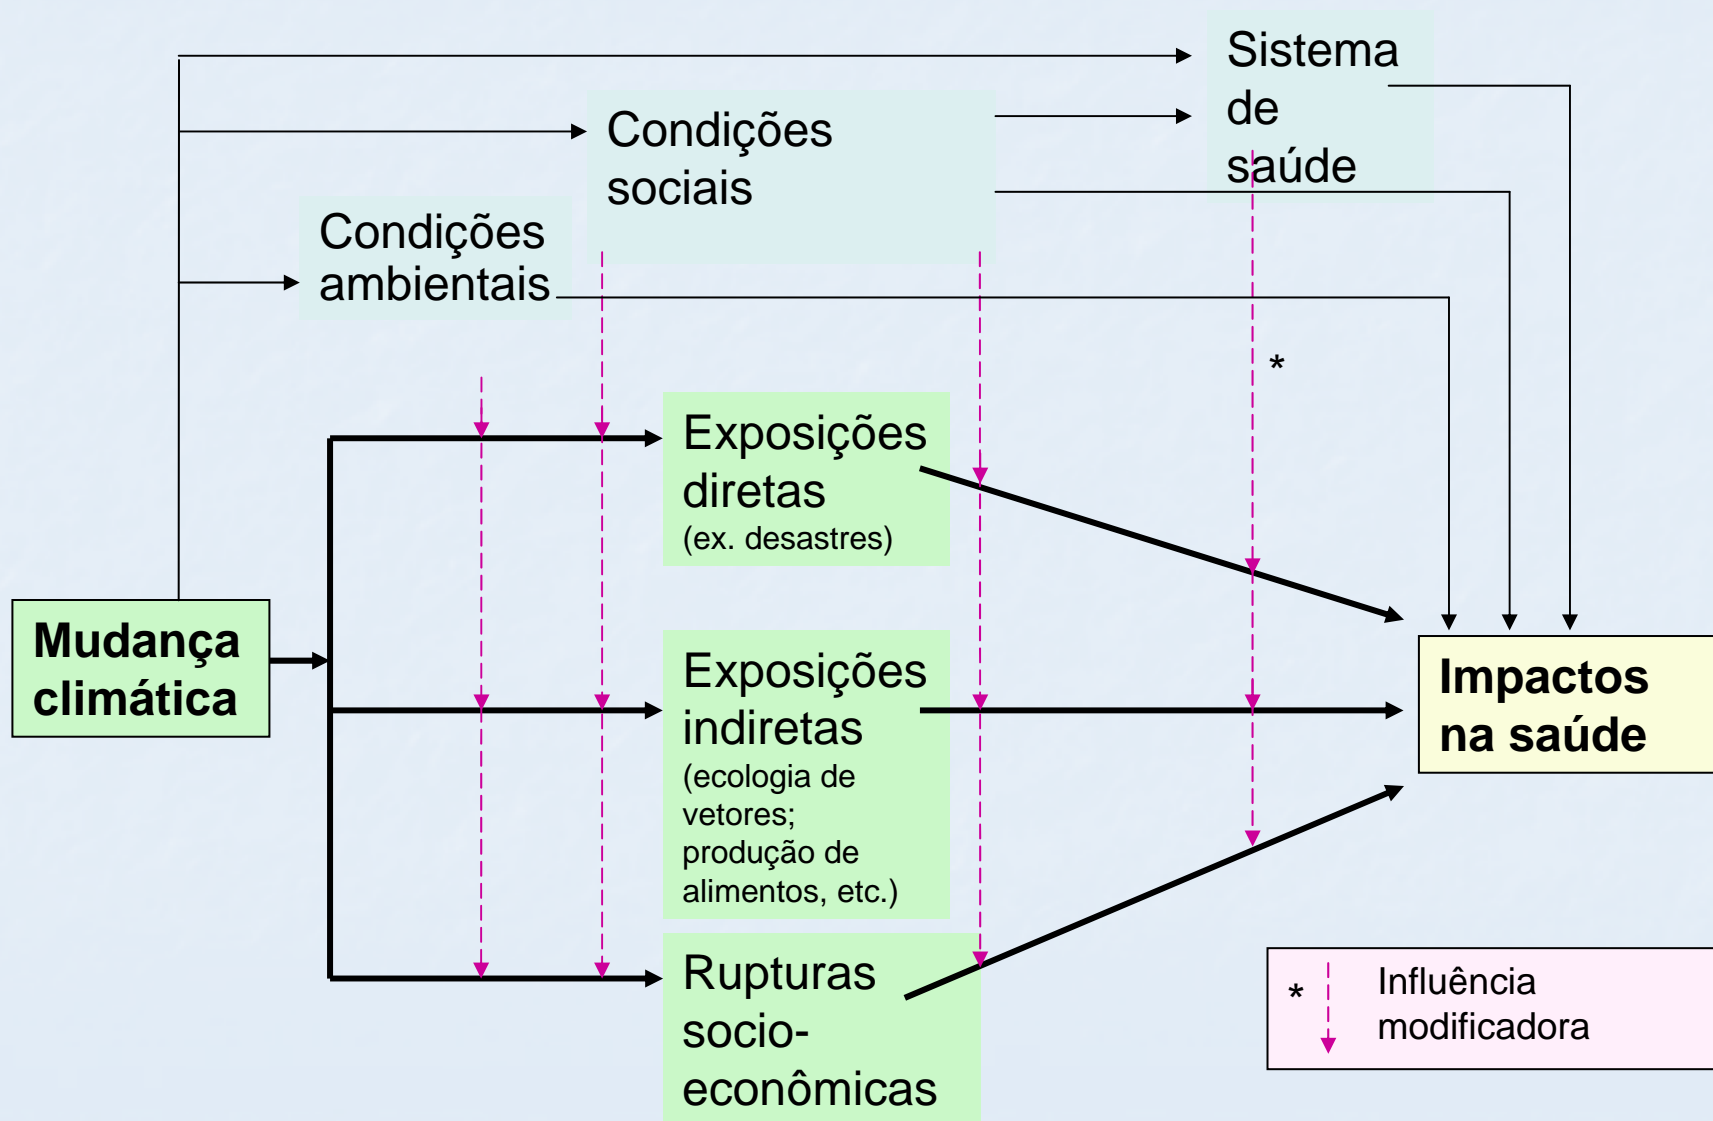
Sistema de saúde

Condições sociais

Condições ambientais

*

Exposições diretas
(ex. desastres)

Mudança climática

Exposições indiretas
(ecologia de vetores; produção de alimentos, etc.)

Impactos na saúde

Rupturas socio-econômicas

* Influência modificadora